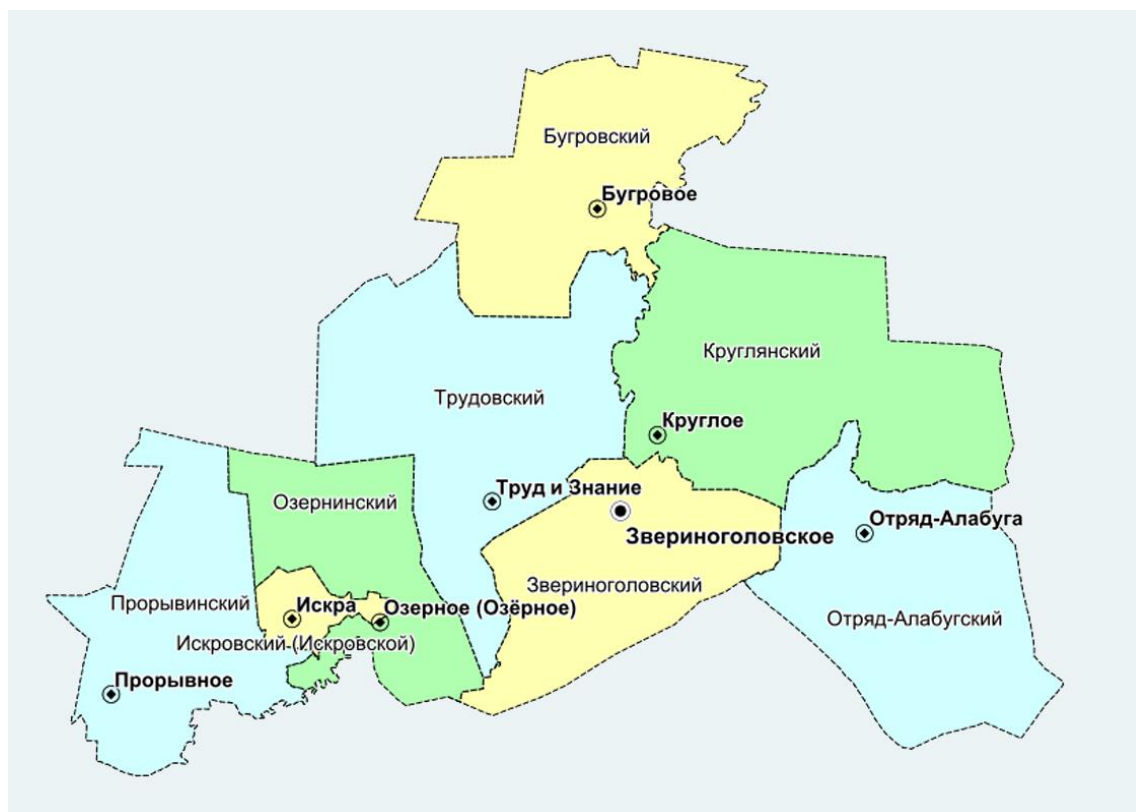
Бугровский
Бугровое
Круглянский
Трудовский
Круглое
Озернинский
Труд и Знание
Звериноголовское
Отряд-Алабуга
Звериноголовский
Прорывинский
Искра
Озерное (Озёрное)
Искровский (Искровской)
Отряд-Алабугский
Прорывное